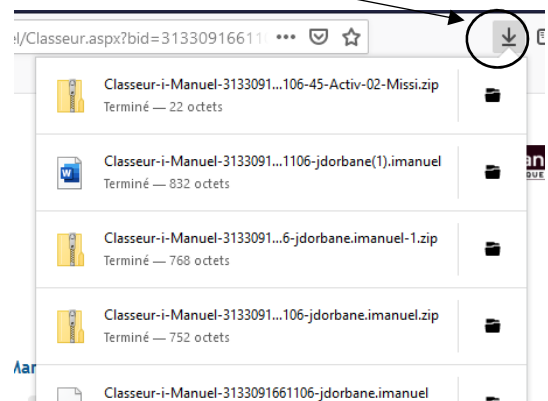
el/Classeur.aspx?bid=31330916611 •••

Classeur-i-Manuel-3133091...106-45-Activ-02-Missi.zip
Terminé — 22 octets

Classeur-i-Manuel-3133091...1106-jdorbane(1).imanuel
Terminé — 832 octets

Classeur-i-Manuel-3133091...6-jdorbane.imanuel-1.zip
Terminé — 768 octets

Classeur-i-Manuel-3133091...106-jdorbane.imanuel.zip
Terminé — 752 octets

Classeur-i-Manuel-3133091661106-jdorbane.imanuel

an

Mar